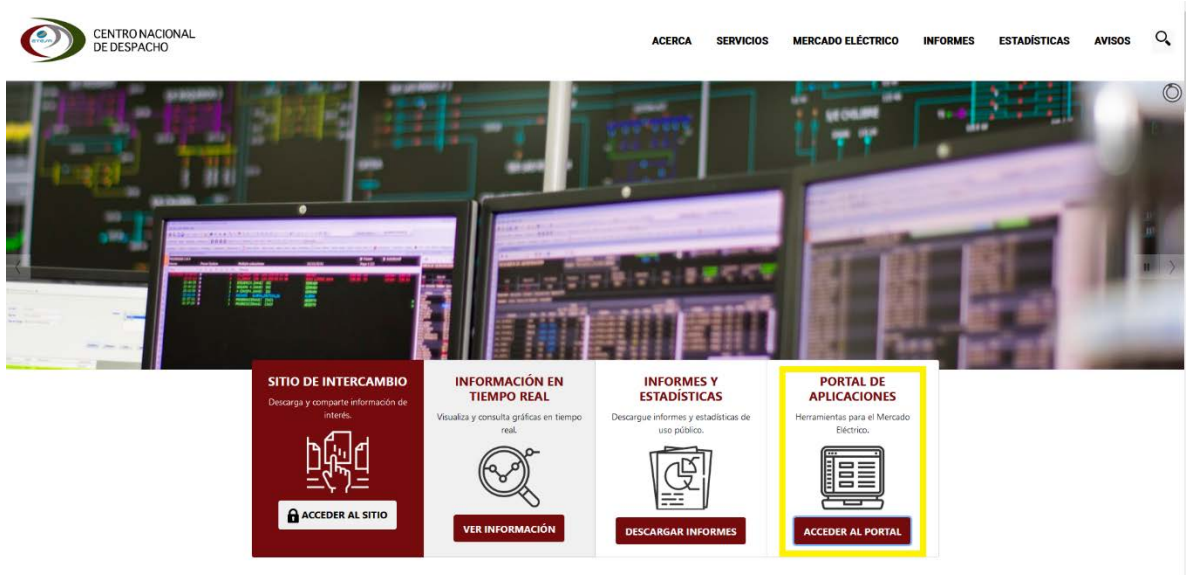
CENTRO NACIONAL DE DESPACHO

ACERCA SERVICIOS MERCADO ELÉCTRICO INFORMES ESTADÍSTICAS AVISOS

SITIO DE INTERCAMBIO
Descarga y comparte información de interés.
ACCEDER AL SITIO

INFORMACIÓN EN TIEMPO REAL
Visualiza y consulta gráficas en tiempo real.
VER INFORMACIÓN

INFORMES Y ESTADÍSTICAS
Descargue informes y estadísticas de uso público.
DESCARGAR INFORMES

PORTAL DE APLICACIONES
Herramientas para el Mercado Eléctrico.
ACCEDER AL PORTAL